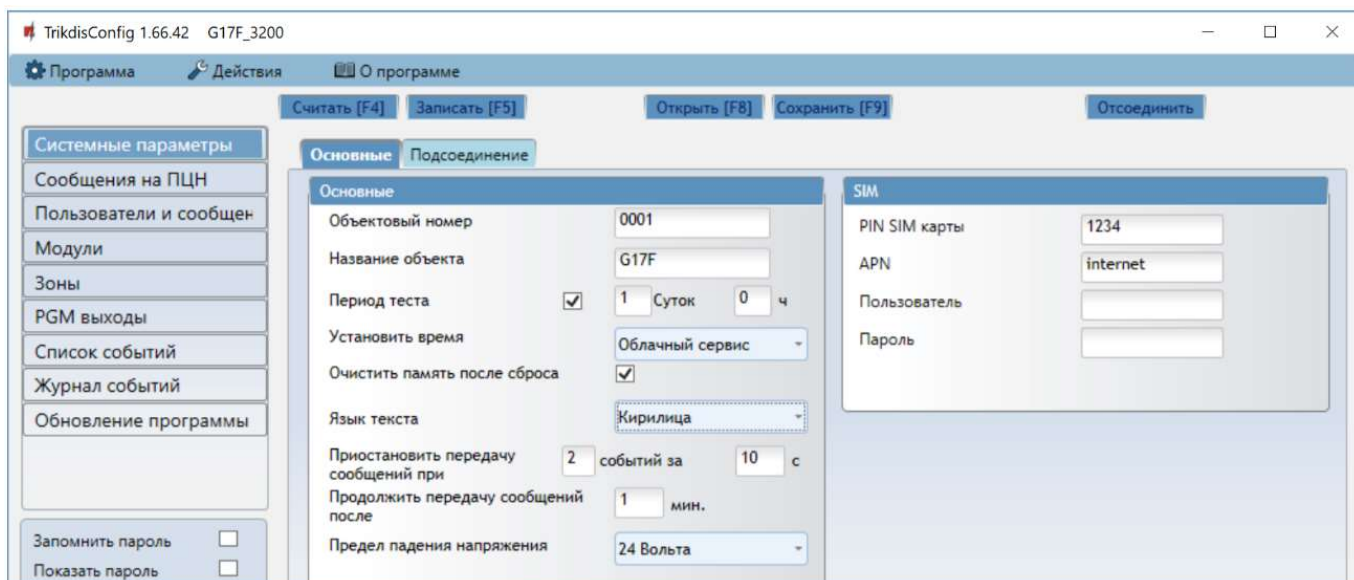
TrikdisConfig 1.66.42 G17F_3200

Программа Действия О программе

Считать [F4] Записать [F5] Открыть [F8] Сохранить [F9] Отсоединить

Системные параметры
Сообщения на ПЦН
Пользователи и сообщен
Модули
Зоны
PGM выходы
Список событий
Журнал событий
Обновление программы

Запомнить пароль
Показать пароль

Основные Подсоединение

Основные

Объектовый номер 0001
Название объекта G17F
Период теста 1 Суток 0 ч
Установить время Облачный сервис
Очистить память после сброса
Язык текста Кирилица
Приостановить передачу сообщений при 2 событий за 10 с
Продолжить передачу сообщений после 1 мин.
Предел падения напряжения 24 Вольта

SIM

PIN SIM карты 1234
APN internet
Пользователь
Пароль